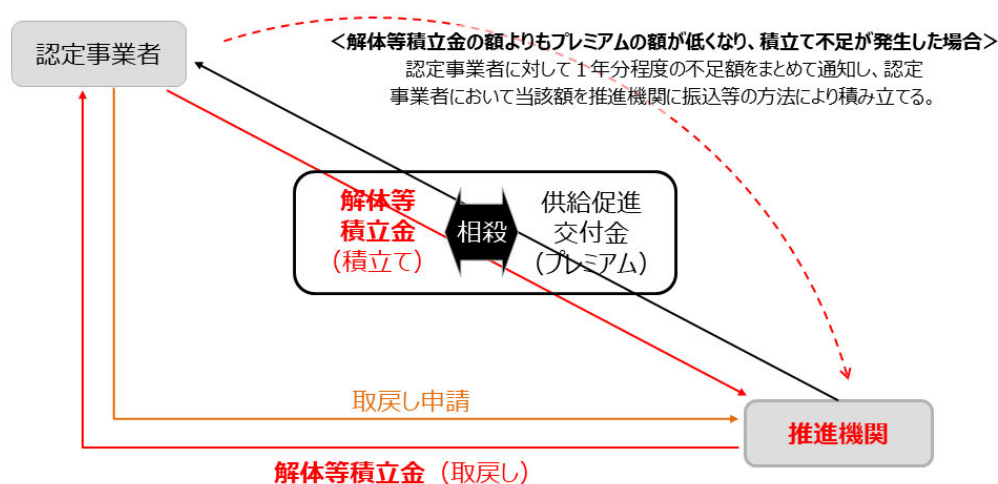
認定事業者

＜解体等積立金の額よりもプレミアムの額が低くなり、積立て不足が発生した場合＞
認定事業者に対して１年分程度の不足額をまとめて通知し、認定事業者において当該額を推進機関に振込等の方法により積み立てる。

解体等積立金（積立て）

相殺

供給促進交付金（プレミアム）

取戻し申請

推進機関

解体等積立金（取戻し）